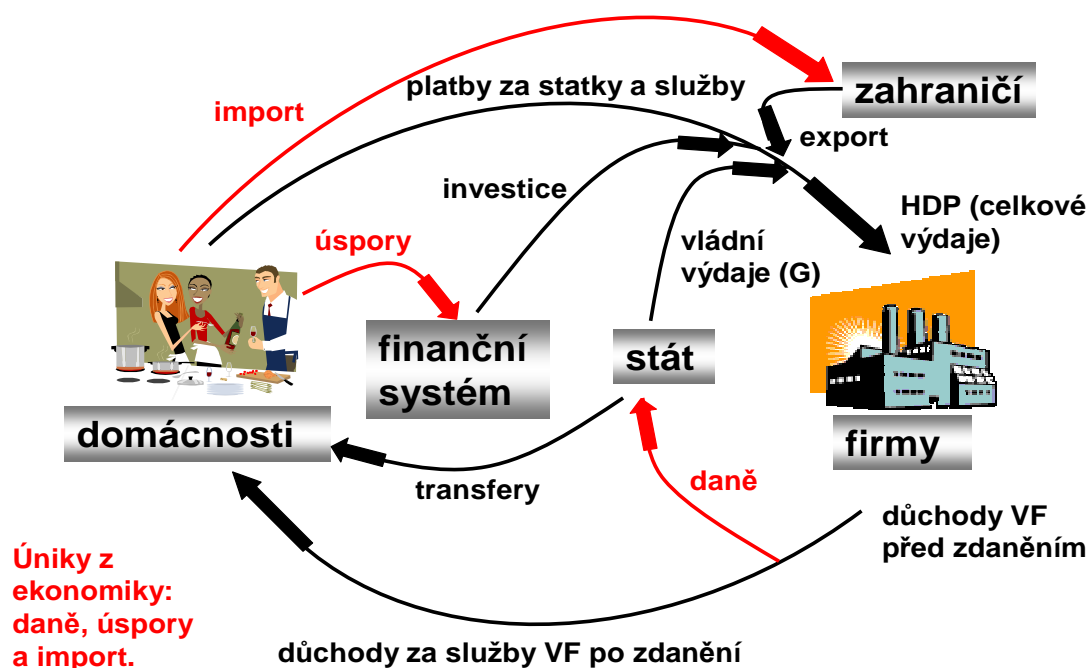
zahraničí

platby za statky a služby

import

export

investice

HDP (celkové výdaje)

úspory

vládní výdaje (G)

finanční systém

stát

domácnosti

firmy

transfery

daně

důchody VF před zdaněním

Úniky z ekonomiky: daně, úspory a import.

důchody za služby VF po zdanění